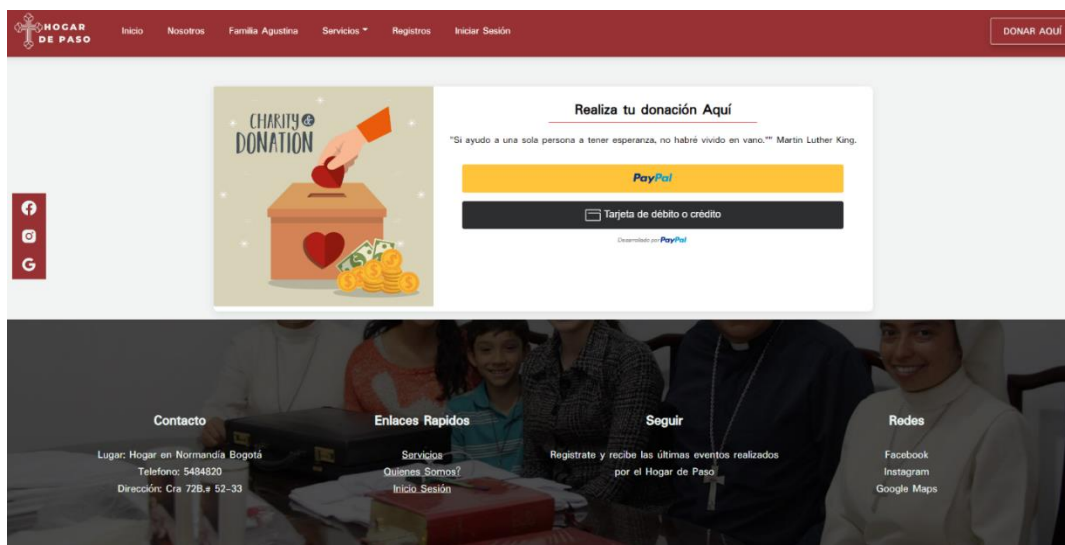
HOGAR DE PASO

Inicio Nosotros Familia Agustina Servicios Registros Iniciar Sesión

DONAR AQUÍ

CHARITY & DONATION

Realiza tu donación Aquí

"Si ayudo a una sola persona a tener esperanza, no habré vivido en vano."" Martin Luther King.

PayPal

Tarjeta de debito o crédito

Desarrollado por PayPal

Contacto

Lugar: Hogar en Normandía Bogotá
Telefono: 5484820
Dirección: Cra 72B.a 52-33

Enlaces Rapidos

Servicios
Quienes Somos?
Inicio Sesión

Seguir

Registrate y recibe las últimas eventos realizados por el Hogar de Paso

Redes

Facebook
Instagram
Google Maps